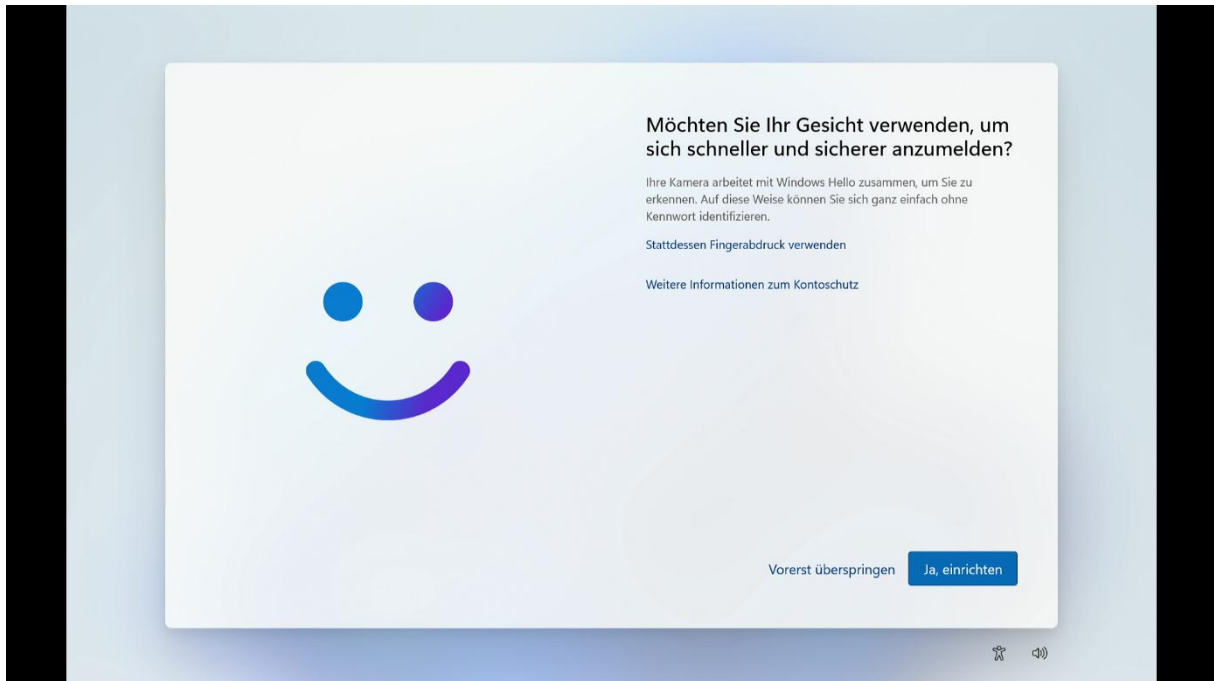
Möchten Sie Ihr Gesicht verwenden, um sich schneller und sicherer anzumelden?

Ihre Kamera arbeitet mit Windows Hello zusammen, um Sie zu erkennen. Auf diese Weise können Sie sich ganz einfach ohne Kennwort identifizieren.

Stattdessen Fingerabdruck verwenden

Weitere Informationen zum Kontoschutz

Vorerst überspringen

Ja, einrichten